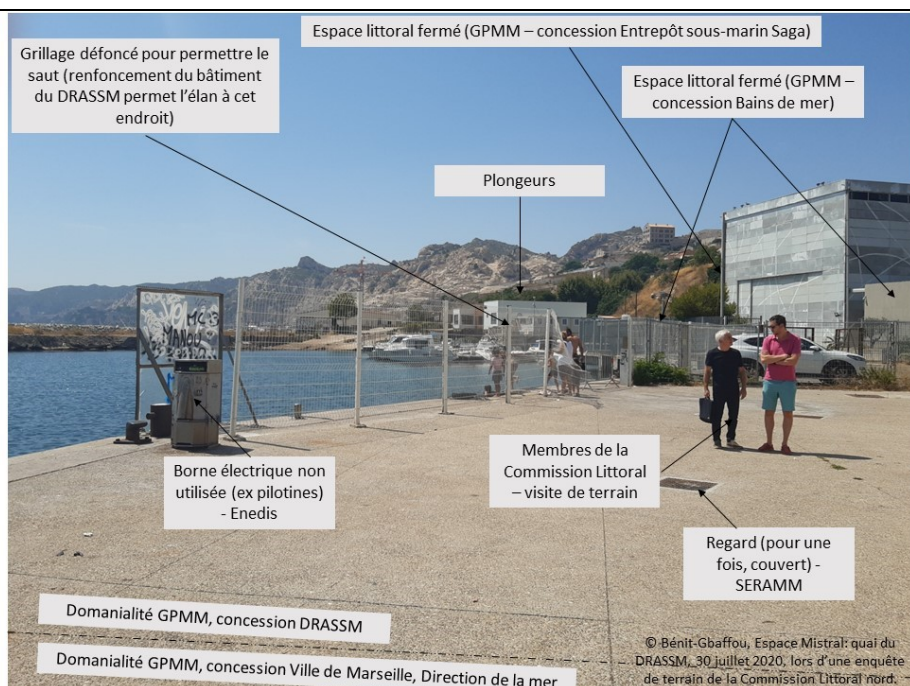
Espace littoral fermé (GPMM – concession Entrepôt sous-marin Saga)

Grillage défoncé pour permettre le saut (renfoncement du bâtiment du DRASSM permet l'élan à cet endroit)

Espace littoral fermé (GPMM – concession Bains de mer)

Plongeurs

Borne électrique non utilisée (ex pilotines) - Enedis

Membres de la Commission Littoral – visite de terrain

Regard (pour une fois, couvert) - SERAMM

Domanialité GPMM, concession DRASSM

Domanialité GPMM, concession Ville de Marseille, Direction de la mer

© Bénit-Gbaffou, Espace Mistral: quai du DRASSM, 30 juillet 2020, lors d'une enquête de terrain de la Commission Littoral nord.